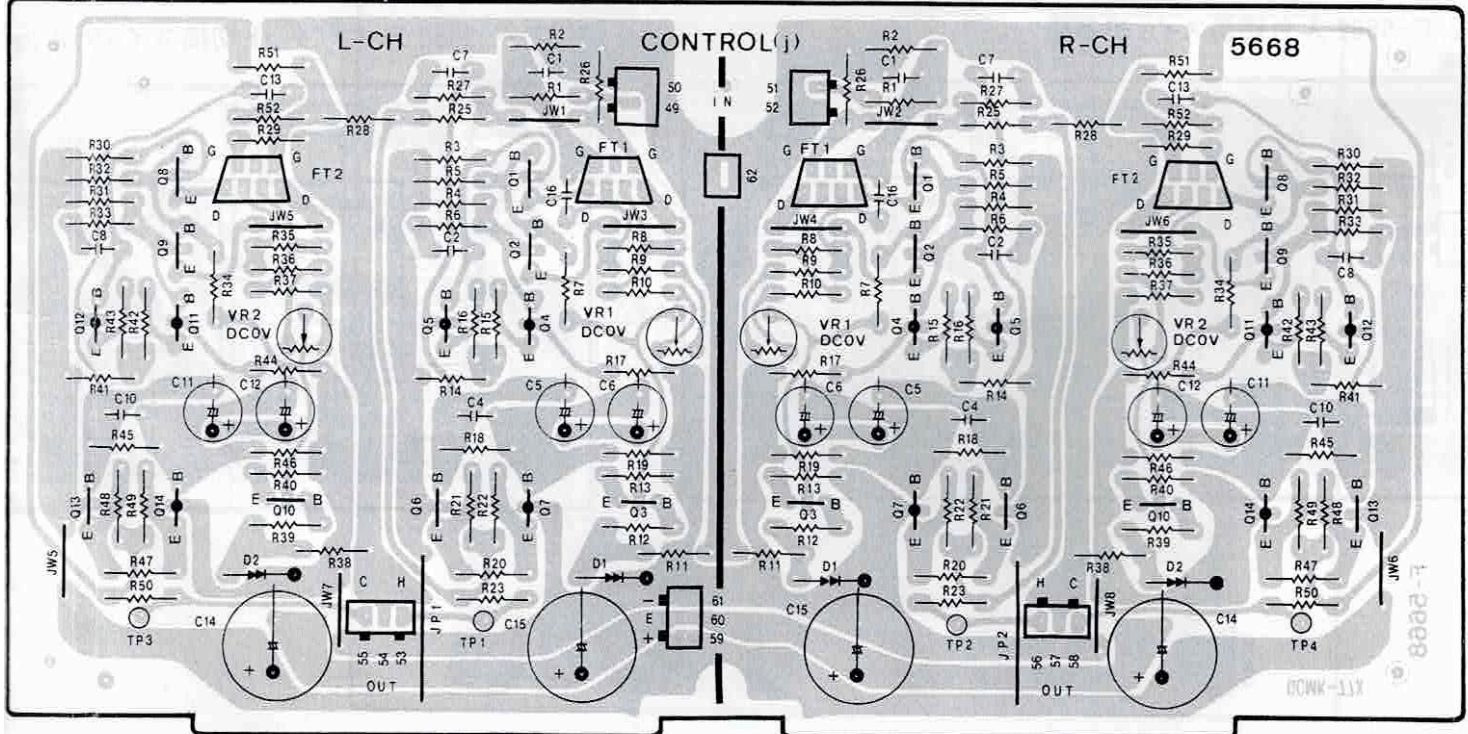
L-CH CONTROL(j) R-CH 5668

R51 C13 R52 R29 R30 R32 R31 R33 C8 Q8 B G G FT2 D D E Q9 B E JW5 R35 R36 R37 R34 R28 VR2 DCOV Q12 B R43 R42 Q11 B E E R41 R44 C11 C12 C10 R45 R46 R40 E B Q10 R39 Q13 B R48 R49 Q14 B E E R47 R50 TP3 D2 R38 JW5 JW7 C H 55 54 53 OUT C14 JP1

C7 R27 R25 R2 C1 R1 R26 JW1 50 49 R3 R5 R4 R6 C2 Q1 B E FT1 G G C16 D D JW3 R8 R9 R10 Q2 B E R7 Q5 B R16 R15 Q4 B E E VR1 DCOV R14 C4 R18 R17 C5 C6 R19 R13 E B Q3 R12 Q6 B E R21 R22 Q7 B E R20 R23 TP1 C15 D1 R11 61 60 59 - E +

IN 62

51 52 R26 R2 C1 R1 JW2 C7 R27 R25 R28 G FT1 G D D C16 Q1 B E JW4 R8 R9 R10 R7 Q2 B E R3 R5 R4 R6 C2 VR1 DCOV Q4 B E R15 R16 Q5 B E R17 C6 C5 C4 R14 R18 R19 R13 E B Q3 R12 Q7 B E R22 R21 Q6 B E R11 D1 C15 R20 R23 TP2 JP2 H C 56 57 58 JW8 OUT

R51 C13 R52 R29 G G FT2 D D JW6 R35 R36 R37 R34 Q8 B E Q9 B E R30 R32 R31 R33 C8 VR2 DCOV Q11 B E R42 R43 Q12 B E R41 R44 C12 C11 C10 R45 R46 R40 E B Q10 R39 Q14 B E R49 R48 Q13 B E R38 D2 R47 R50 TP4 C14 JW6

F-5668